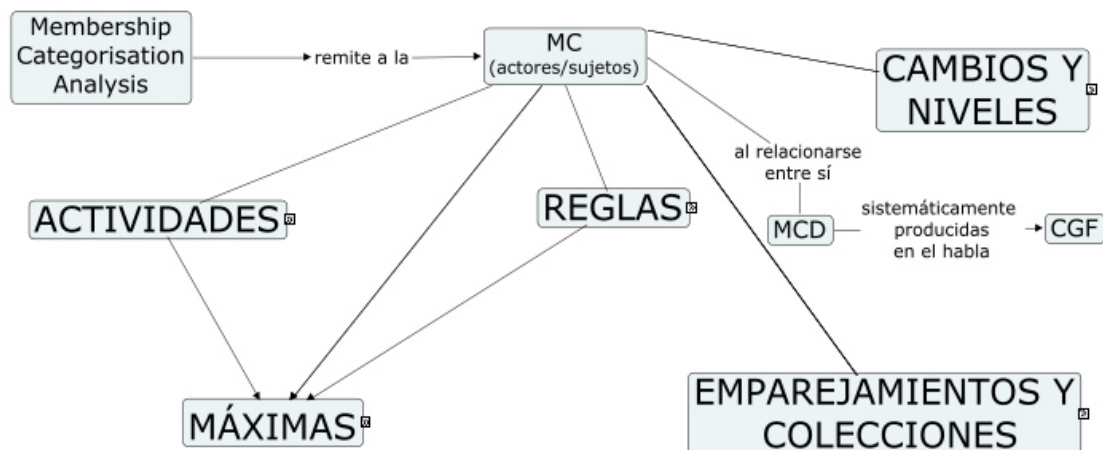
Membership Categorisation Analysis

remite a la

MC (actores/sujetos)

CAMBIOS Y NIVELES

al relacionarse entre sí

ACTIVIDADES

REGLAS

MCD

sistemáticamente producidas en el habla

CGF

EMPAREJAMIENTOS Y COLECCIONES

MÁXIMAS